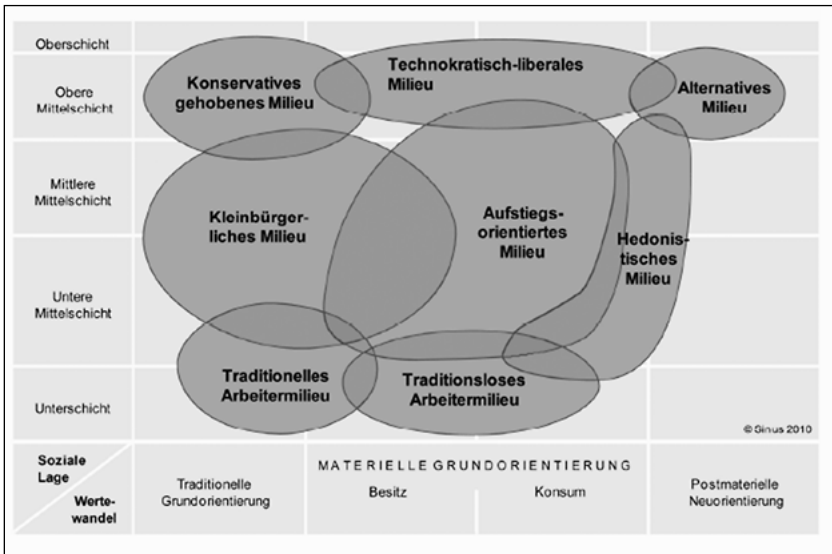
Oberschicht

Obere Mittelschicht

Mittlere Mittelschicht

Untere Mittelschicht

Unterschicht

Konservatives gehobenes Milieu

Technokratisch-liberales Milieu

Alternatives Milieu

Kleinbürgerliches Milieu

Aufstiegsorientiertes Milieu

Hedonistisches Milieu

Traditionelles Arbeitermilieu

Traditionsloses Arbeitermilieu

© Sinus 2010

Soziale Lage

Wertewandel

Traditionelle Grundorientierung

MATERIELLE GRUNDORIENTIERUNG

Besitz

Konsum

Postmaterielle Neuorientierung